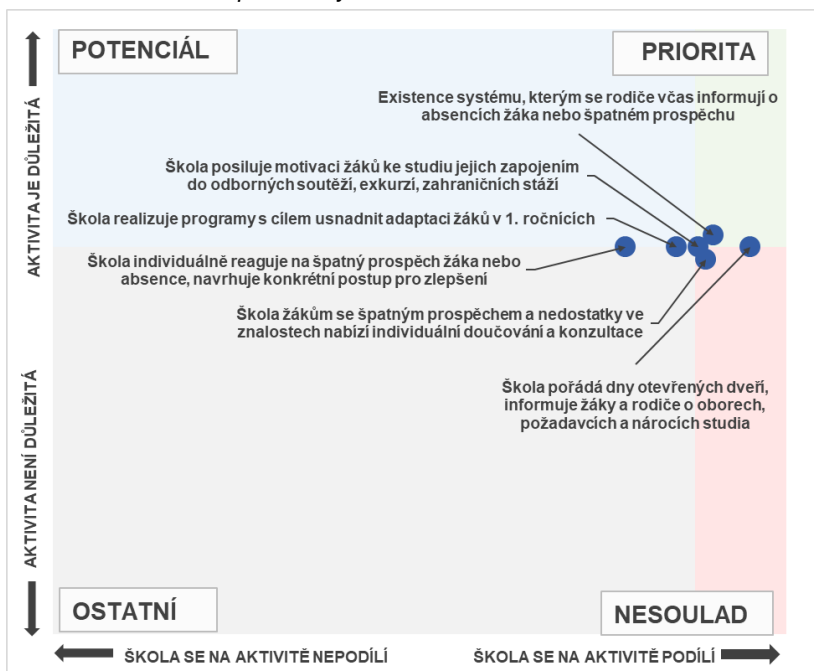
POTENCIÁL

PRIORITA

AKTIVITA JE DŮLEŽITÁ

Existence systému, kterým se rodiče včas informují o absencích žáka nebo špatném prospěchu

Škola posiluje motivaci žáků ke studiu jejich zapojením do odborných soutěží, exkurzí, zahraničních stáží

Škola realizuje programy s cílem usnadnit adaptaci žáků v 1. ročnících

Škola individuálně reaguje na špatný prospěch žáka nebo absence, navrhuje konkrétní postup pro zlepšení

Škola žákům se špatným prospěchem a nedostatky ve znalostech nabízí individuální doučování a konzultace

Škola pořádá dny otevřených dveří, informuje žáky a rodiče o oborech, požadavcích a nárocích studia

AKTIVITA NENÍ DŮLEŽITÁ

OSTATNÍ

NESOULAD

ŠKOLA SE NA AKTIVITĚ NEPODÍLÍ

ŠKOLA SE NA AKTIVITĚ PODÍLÍ